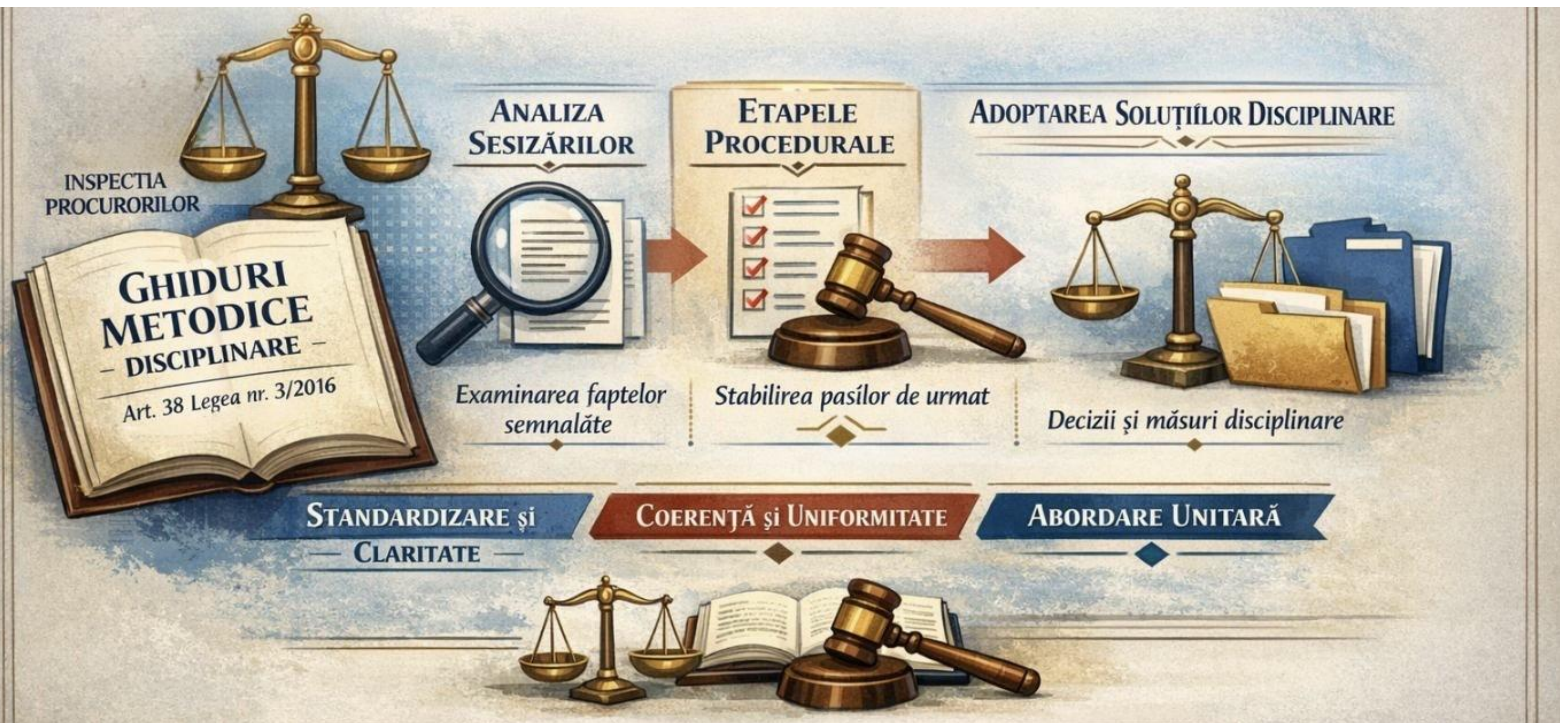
INSPECTIA PROCURORILOR

GHIDURI METODICE
– DISCIPLINARE –
Art. 38 Legea nr. 3/2016

ANALIZA SESIZĂRILOR

Examinarea faptelor semnalăte

ETAPELE PROCEDURALE

Stabilirea pasílor de urmat

ADOPTAREA SOLUȚIÍLOR DISCIPLINARE

Decizii și măsuri disciplinare

STANDARDIZARE și
– CLARITATE –

COERENȚĂ și UNIFORMITATE

ABORDARE UNITARĂ